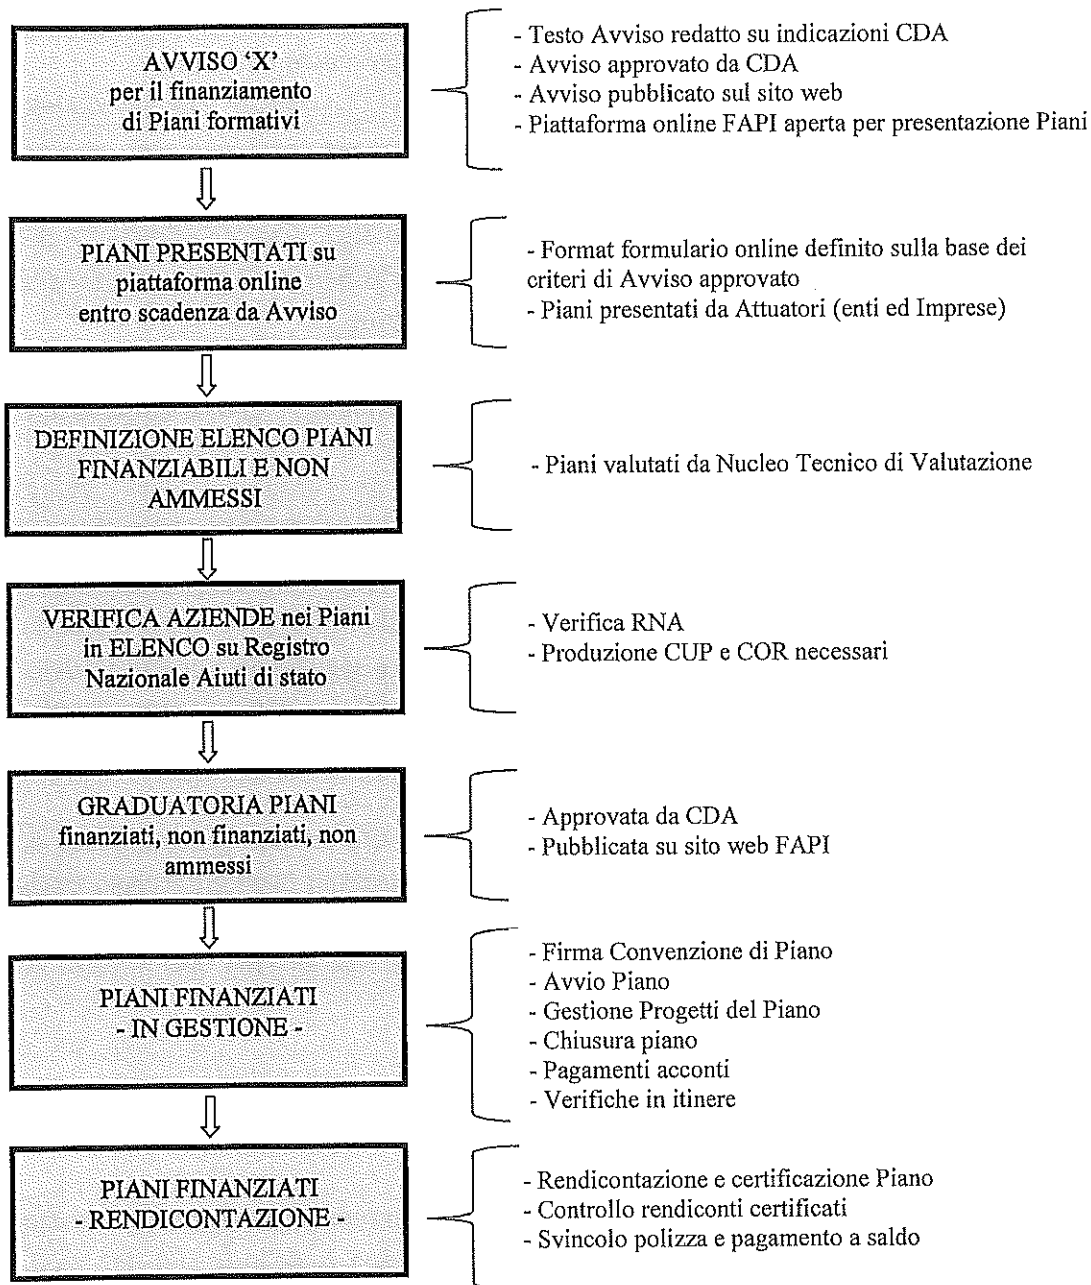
AVVISO 'X'
per il finanziamento
di Piani formativi

- Testo Avviso redatto su indicazioni CDA
- Avviso approvato da CDA
- Avviso pubblicato sul sito web
- Piattaforma online FAPI aperta per presentazione Piani

PIANI PRESENTATI su
piattaforma online
entro scadenza da Avviso

- Format formulario online definito sulla base dei criteri di Avviso approvato
- Piani presentati da Attuatori (enti ed Imprese)

DEFINIZIONE ELENCO PIANI
FINANZIABILI E NON
AMMESSI

- Piani valutati da Nucleo Tecnico di Valutazione

VERIFICA AZIENDE nei Piani
in ELENCO su Registro
Nazionale Aiuti di stato

- Verifica RNA
- Produzione CUP e COR necessari

GRADUATORIA PIANI
finanziati, non finanziati, non
ammessi

- Approvata da CDA
- Pubblicata su sito web FAPI

PIANI FINANZIATI
- IN GESTIONE -

- Firma Convenzione di Piano
- Avvio Piano
- Gestione Progetti del Piano
- Chiusura piano
- Pagamenti acconti
- Verifiche in itinere

PIANI FINANZIATI
- RENDICONTAZIONE -

- Rendicontazione e certificazione Piano
- Controllo rendiconti certificati
- Svincolo polizza e pagamento a saldo